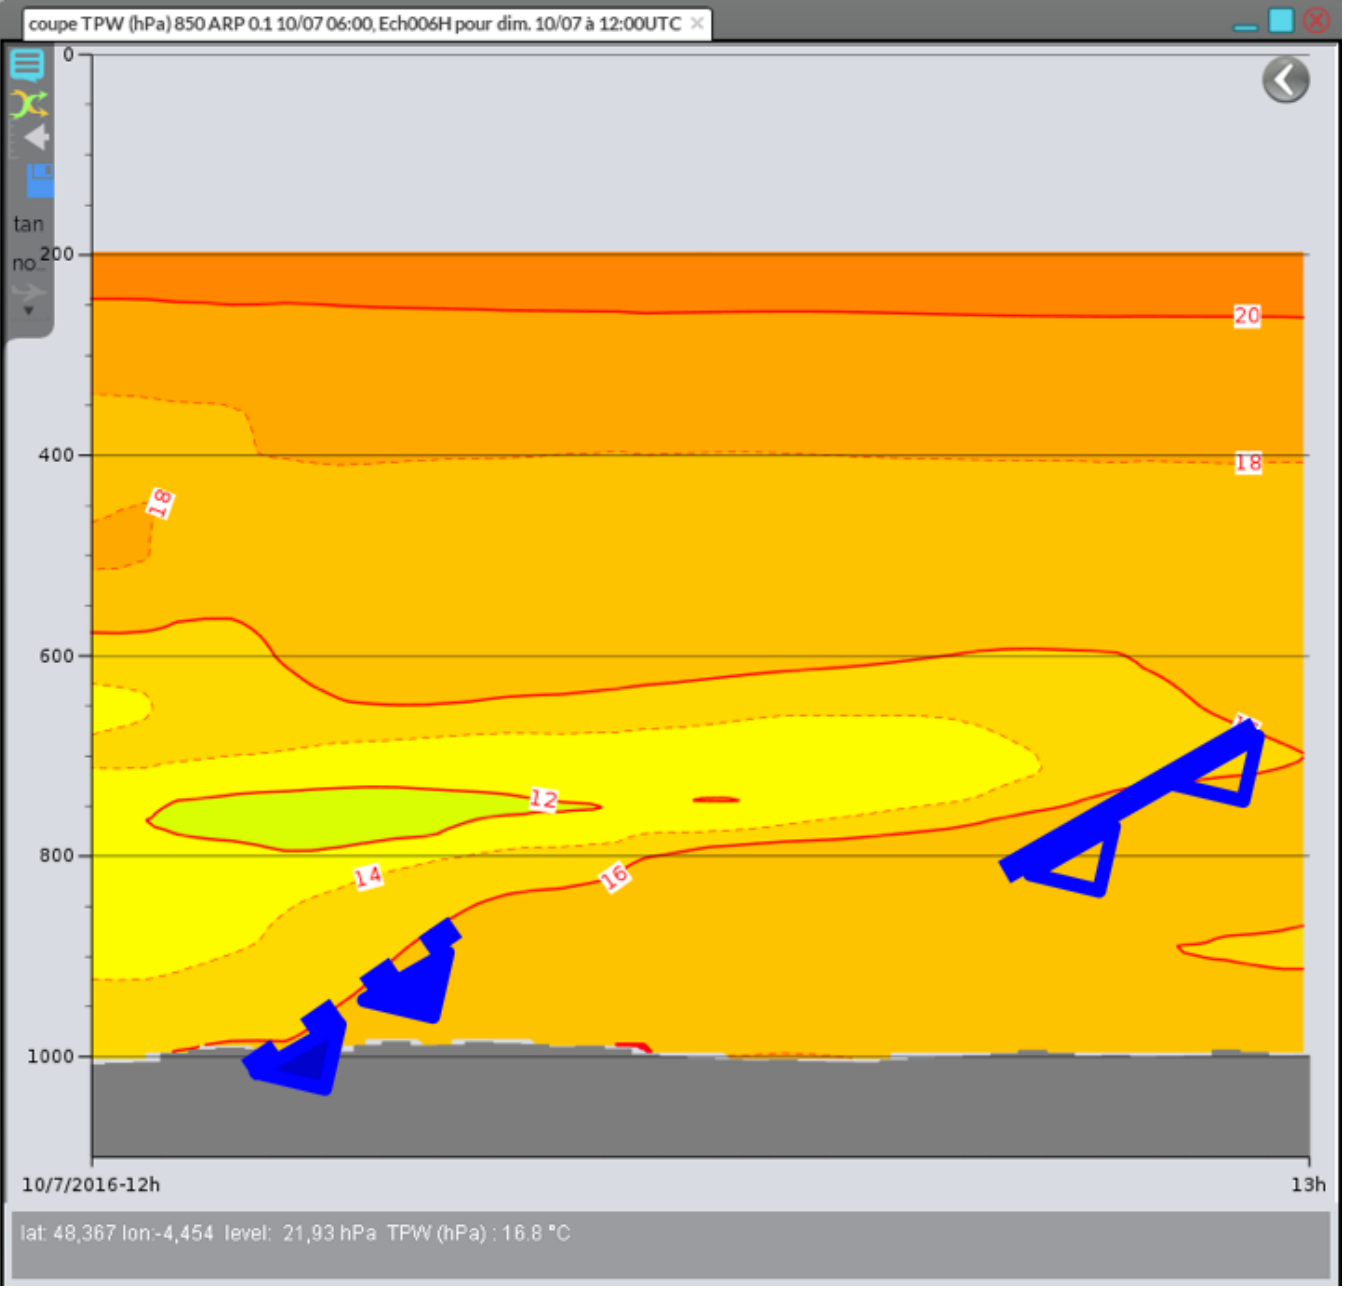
coupe TPW (hPa) 850 ARP 0.1 10/07 06:00, Ech006H pour dim. 10/07 à 12:00UTC

tan
no

0
200
400
600
800
1000

20
18
18
12
14
16

10/7/2016-12h
13h

lat: 48,367 lon:-4,454 level: 21,93 hPa TPW (hPa) : 16.8 °C